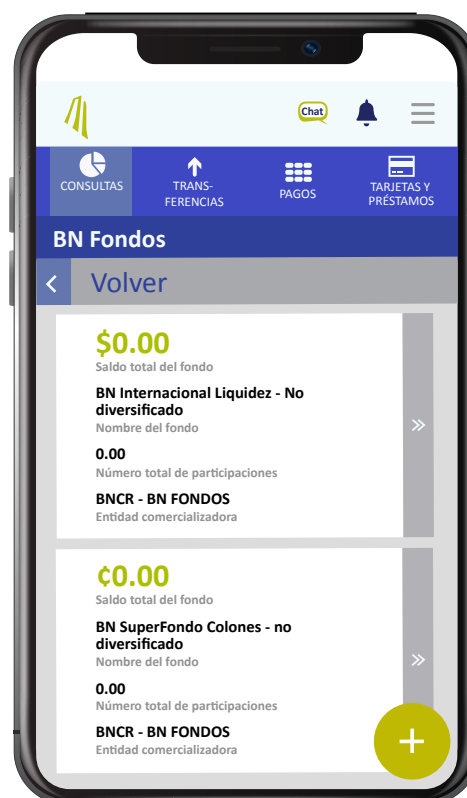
Chat

CONSULTAS

TRANSFERENCIAS

PAGOS

TARJETAS Y PRÉSTAMOS

BN Fondos

Volver

$0.00
Saldo total del fondo

BN Internacional Liquidez - No diversificado
Nombre del fondo

0.00
Número total de participaciones

BNCR - BN FONDOS
Entidad comercializadora

¢0.00
Saldo total del fondo

BN SuperFondo Colones - no diversificado
Nombre del fondo

0.00
Número total de participaciones

BNCR - BN FONDOS
Entidad comercializadora